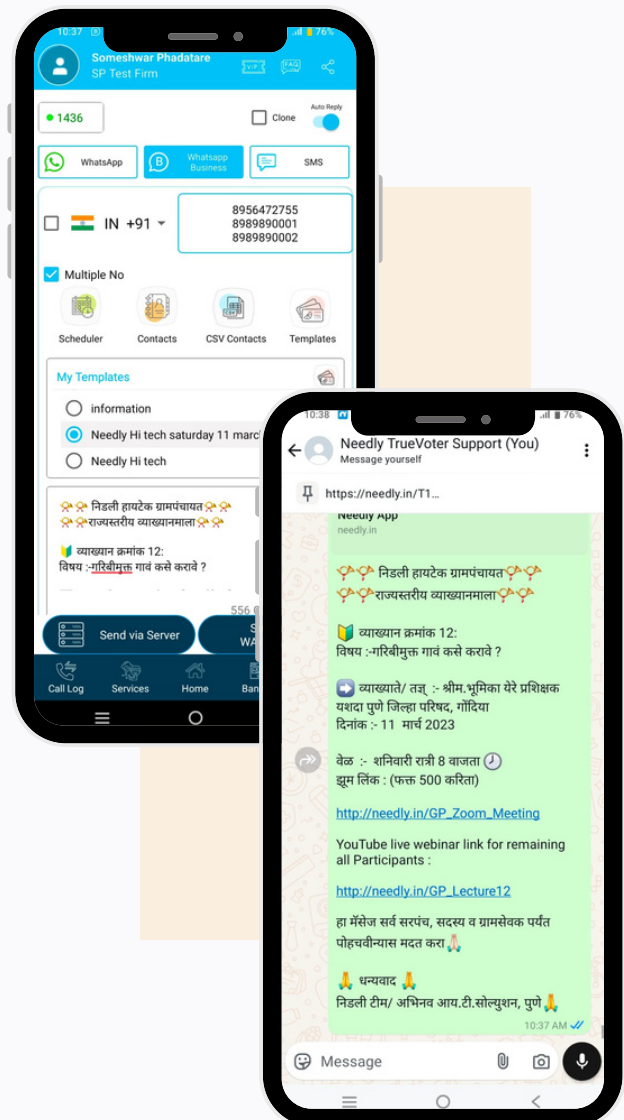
10:37 76%

Someshwar Phadatare
SP Test Firm

VIP FAQ

1436

Clone

Auto Reply

WhatsApp

Whatsapp Business

SMS

IN +91

8956472755
8989890001
8989890002

Multiple No

Scheduler

Contacts

CSV Contacts

Templates

My Templates

information

Needly Hi tech saturday 11 march

Needly Hi tech

📯📯 निडली हायटेक ग्रामपंचायत📯📯
📯📯राज्यस्तरीय व्याख्यानमाला📯📯

🔰 व्याख्यान क्रमांक 12:
विषय :-गरिबीमुक्त गावं कसे करावे ?

556

Send via Server

S
WA

Call Log

Services

Home

Ban

10:38 76%

Needly TrueVoter Support (You)
Message yourself

https://needly.in/T1...

Needly App
needly.in

📯📯 निडली हायटेक ग्रामपंचायत📯📯
📯📯राज्यस्तरीय व्याख्यानमाला📯📯

🔰 व्याख्यान क्रमांक 12:
विषय :-गरिबीमुक्त गावं कसे करावे ?

➡️ व्याख्यते/ तज्ञ :- श्रीम.भूमिका येरे प्रशिक्षक यशदा पुणे जिल्हा परिषद, गोंदिया
दिनांक :- 11 मार्च 2023

वेळ :- शनिवारी रात्री 8 वाजता 🕗
झूम लिंक : (फक्त 500 करिता)

http://needly.in/GP_Zoom_Meeting

YouTube live webinar link for remaining all Participants :

http://needly.in/GP_Lecture12

हा मॅसेज सर्व सरपंच, सदस्य व ग्रामसेवक पर्यंत पोहचवीन्यास मदत करा🙏

🙏 धन्यवाद 🙏
निडली टीम/ अभिनव आय.टी.सोल्युशन, पुणे🙏

10:37 AM

Message